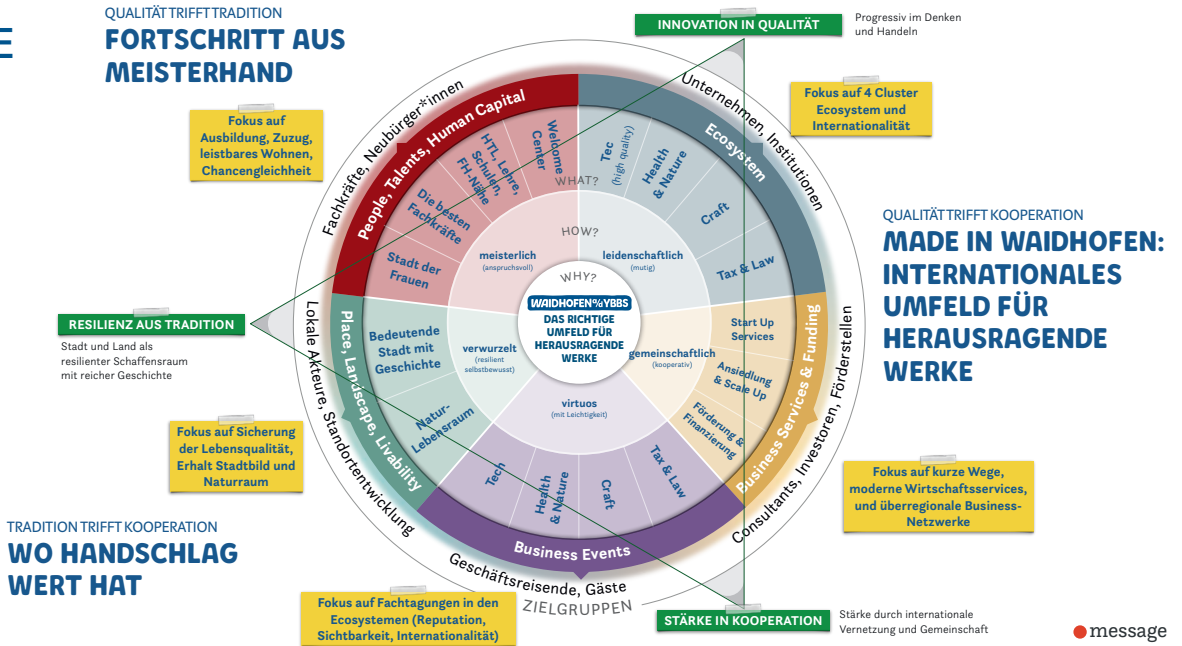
E

QUALITÄT TRIFFT TRADITION
FORTSCHRITT AUS MEISTERHAND

Fokus auf Ausbildung, Zuzug, leistbares Wohnen, Chancengleichheit

INNOVATION IN QUALITÄT

Progressiv im Denken und Handeln

Fokus auf 4 Cluster Ecosystem und Internationalität

QUALITÄT TRIFFT KOOPERATION
MADE IN WAIDHOFEN: INTERNATIONALES UMFELD FÜR HERAUSRAGENDE WERKE

RESILIENZ AUS TRADITION

Stadt und Land als resilienter Schaffensraum mit reicher Geschichte

Fokus auf Sicherung der Lebensqualität, Erhalt Stadtbild und Naturraum

Fokus auf kurze Wege, moderne Wirtschaftsservices, und überregionale Business-Netzwerke

TRADITION TRIFFT KOOPERATION
WO HANDSCHLAG WERT HAT

Fokus auf Fachtagungen in den Ecosystemen (Reputation, Sichtbarkeit, Internationalität)

STÄRKE IN KOOPERATION

Stärke durch internationale Vernetzung und Gemeinschaft

Fachkräfte, Neubürger*innen
Unternehmen, Institutionen
Consultants, Investoren, Förderstellen
Geschäftsreisende, Gäste
Lokale Akteure, Standortentwicklung
ZIELGRUPPEN

People, Talents, Human Capital
Ecosystem
Business Services & Funding
Business Events
Place, Landscape, Livability

Welcome Center
HTL, Lehre, Schulen, FH-Nähe
Die besten Fachkräfte
Stadt der Frauen
Tec (high quality)
Health & Nature
Craft
Tax & Law
Start Up Services
Ansiedlung & Scale Up
Förderung & Finanzierung
Tax & Law
Craft
Health & Nature
Tech
Natur-Lebensraum
Bedeutende Stadt mit Geschichte

WHAT?
HOW?
WHY?

meisterlich (anspruchsvoll)
leidenschaftlich (mutig)
gemeinschaftlich (kooperativ)
virtuos (mit Leichtigkeit)
verwurzelt (resilient selbstbewusst)

WAIDHOFEN%YBBS
DAS RICHTIGE UMFELD FÜR HERAUSRAGENDE WERKE

message